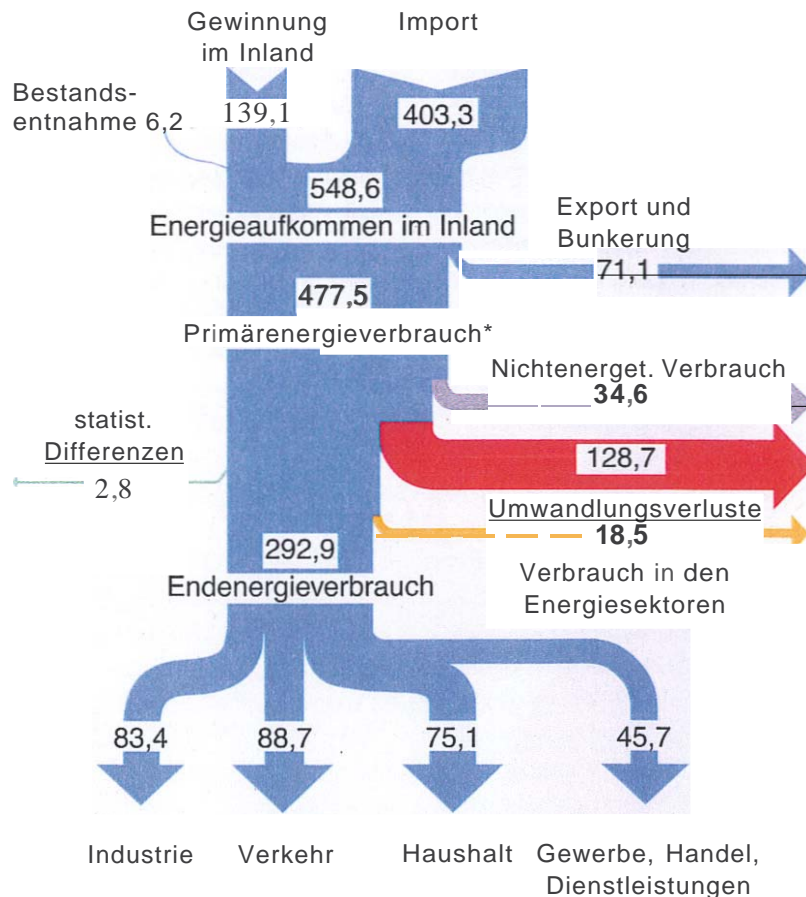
Gewinnung im Inland

Import

Bestandsentnahme 6,2

139,1

403,3

548,6

Energieaufkommen im Inland

Export und Bunkerung

71,1

477,5

Primärenergieverbrauch*

Nichtenerget. Verbrauch

34,6

statist. Differenzen

2,8

128,7

Umwandlungsverluste

18,5

292,9

Verbrauch in den Energiesektoren

Endenergieverbrauch

83,4

88,7

75,1

45,7

Industrie

Verkehr

Haushalt

Gewerbe, Handel, Dienstleistungen